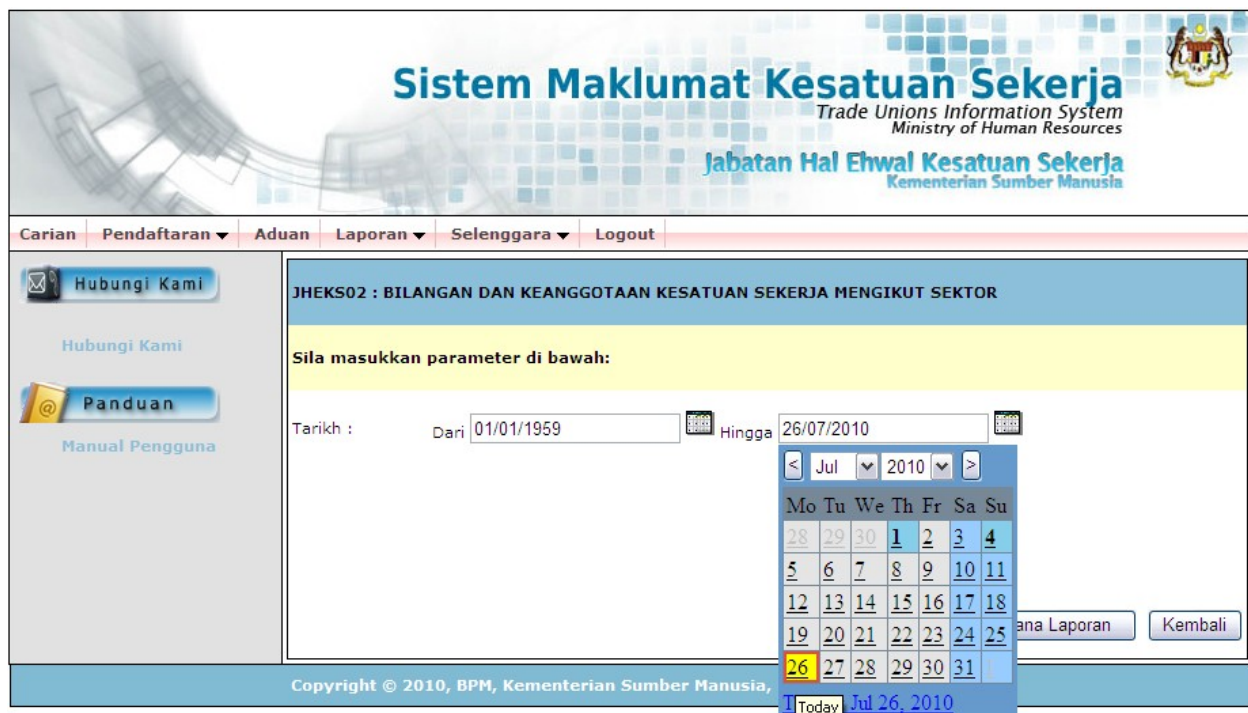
Sistem Maklumat Kesatuan Sekerja
Trade Unions Information System
Ministry of Human Resources
Jabatan Hal Ehwal Kesatuan Sekerja
Kementerian Sumber Manusia

Carian | Pendaftaran ▾ | Aduan | Laporan ▾ | Selenggara ▾ | Logout

Hubungi Kami
Hubungi Kami
Panduan
Manual Pengguna

JHEKS02 : BILANGAN DAN KEANGGOTAAN KESATUAN SEKERJA MENGIKUT SEKTOR

Sila masukkan parameter di bawah:

Tarikh : Dari 01/01/1959 Hingga 26/07/2010

< Jul 2010 >

| Mo | Tu | We | Th | Fr | Sa | Su |
|---|---|---|---|---|---|---|
| 28 | 29 | 30 | 1 | 2 | 3 | 4 |
| 5 | 6 | 7 | 8 | 9 | 10 | 11 |
| 12 | 13 | 14 | 15 | 16 | 17 | 18 |
| 19 | 20 | 21 | 22 | 23 | 24 | 25 |
| 26 | 27 | 28 | 29 | 30 | 31 | 1 |

T Today Jul 26, 2010

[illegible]ana Laporan Kembali

Copyright © 2010, BPM, Kementerian Sumber Manusia,